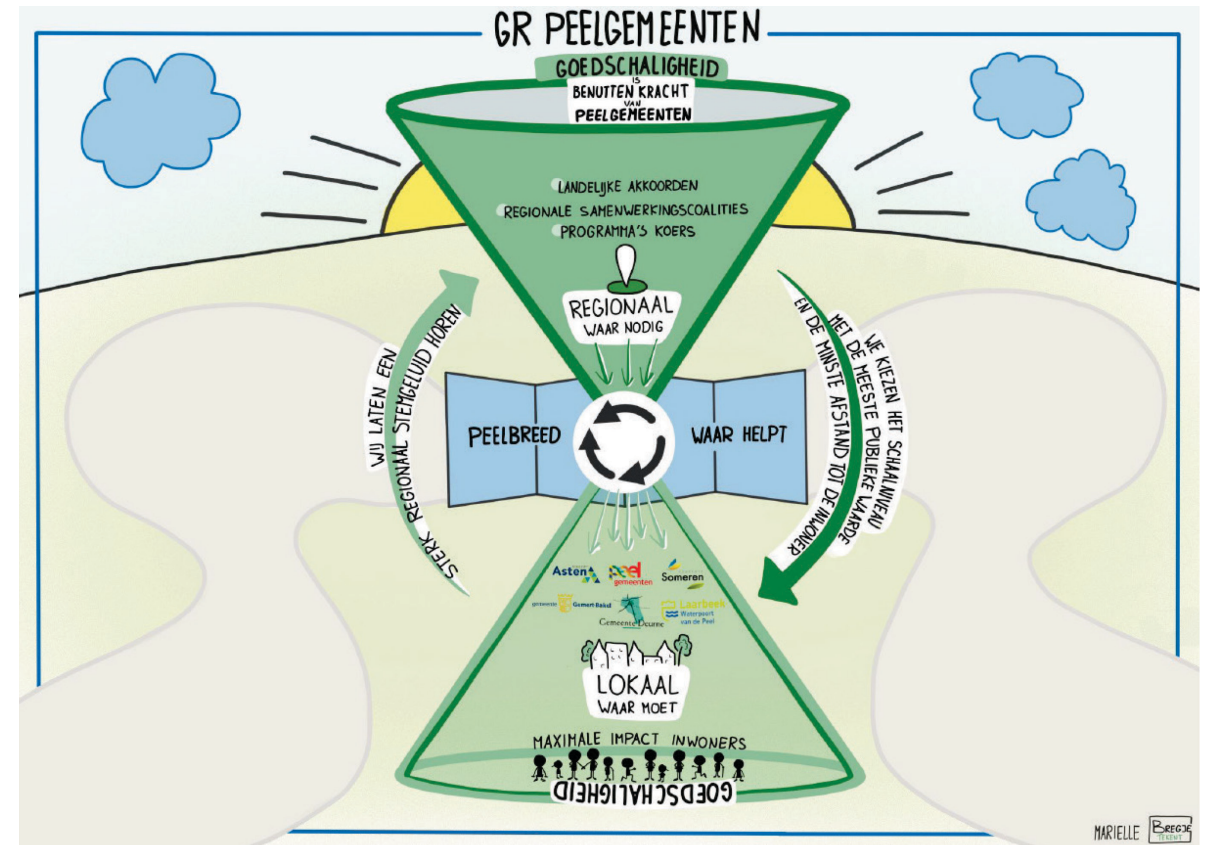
GR PEELGEMEENTEN

GOEDSCHALIGHEID IS BENUTTEN KRACHT VAN PEELGEMEENTEN

LANDELIJKE AKKOORDEN
REGIONALE SAMENWERKINGSCOALITIES
PROGRAMMA'S KOERS

REGIONAAL
WAAR NODIG

WIJ LATEN EEN STERK REGIONAAL STEMGELUID HOREN

WE KIEZEN HET SCHAALNIVEAU MET DE MEESTE PUBLIEKE WAARDE EN DE MINSTE AFSTAND TOT DE INWONER

PEELBREED

WAAR HELPT

Asten

peel gemeenten

Someren

gemeente Gemert-Bakel

Gemeente Deurne

Laarbeek Waterpoort van de Peel

LOKAAL
WAAR MOET

MAXIMALE IMPACT INWONERS

GOEDSCHALIGHEID

MARIELLE

BREGJE TEKENT